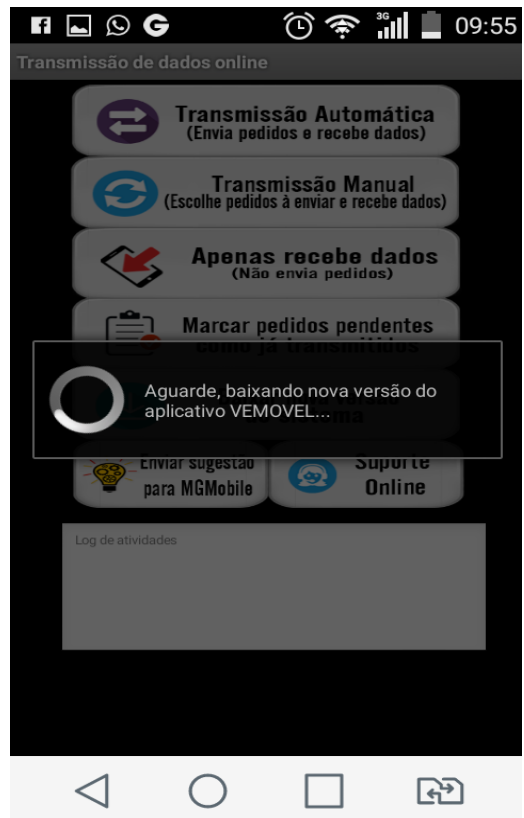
09:55

Transmissão de dados online

Transmissão Automática
(Envia pedidos e recebe dados)

Transmissão Manual
(Escolhe pedidos à enviar e recebe dados)

Apenas recebe dados
(Não envia pedidos)

Marcar pedidos pendentes
como já transmitidos

Aguarde, baixando nova versão do aplicativo VEMOVEL...

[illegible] sistema

Enviar sugestão para MGMobile

Suporte Online

Log de atividades